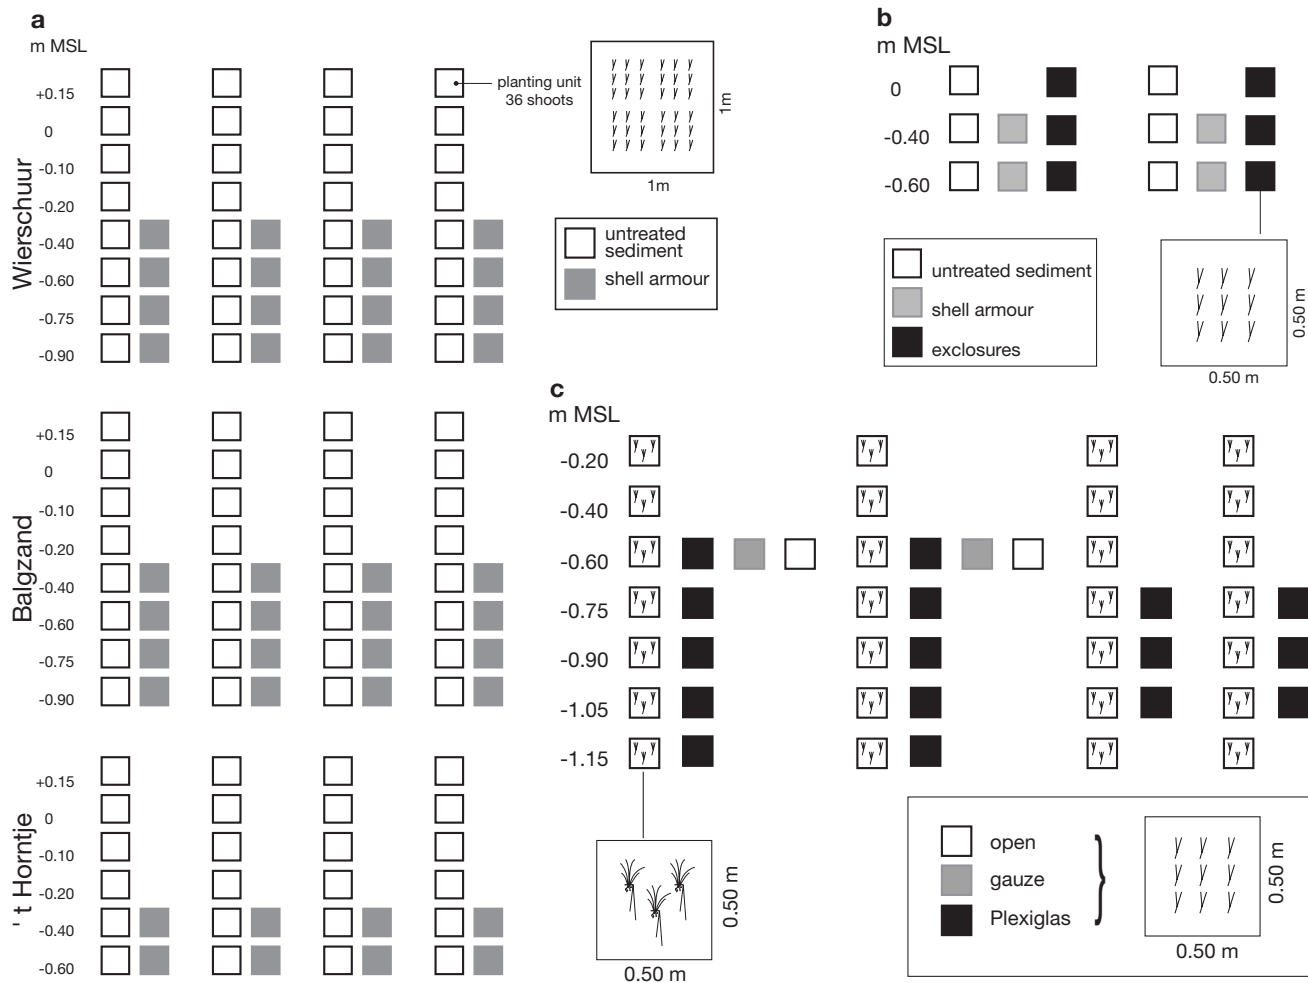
a
m MSL

Wierschuur
+0.15
0
-0.10
-0.20
-0.40
-0.60
-0.75
-0.90

planting unit
36 shoots

1m
1m

untreated sediment
shell armour

Balgzand
+0.15
0
-0.10
-0.20
-0.40
-0.60
-0.75
-0.90

' t Horntje
+0.15
0
-0.10
-0.20
-0.40
-0.60

b
m MSL
0
-0.40
-0.60

untreated sediment
shell armour
exclosures

0.50 m
0.50 m

c
m MSL
-0.20
-0.40
-0.60
-0.75
-0.90
-1.05
-1.15

0.50 m
0.50 m

open
gauze
Plexiglas

0.50 m
0.50 m